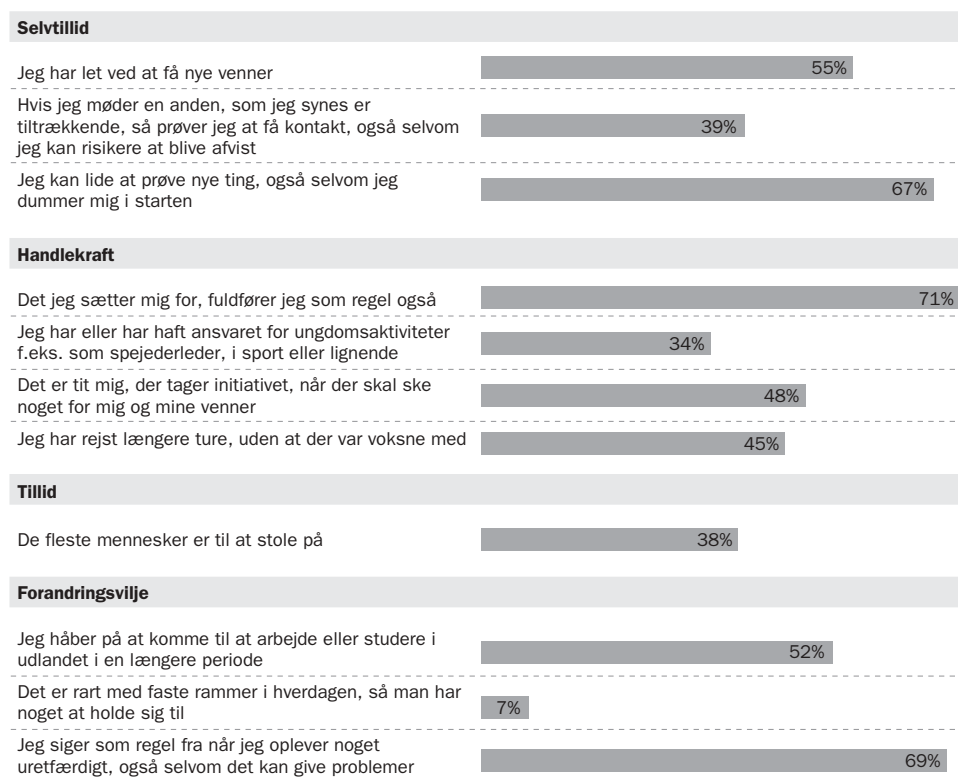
Selvtillid

Jeg har let ved at få nye venner 55%

Hvis jeg møder en anden, som jeg synes er tiltrækkende, så prøver jeg at få kontakt, også selvom jeg kan risikere at blive afvist 39%

Jeg kan lide at prøve nye ting, også selvom jeg dummer mig i starten 67%

Handlekraft

Det jeg sætter mig for, fuldfører jeg som regel også 71%

Jeg har eller har haft ansvaret for ungdomsaktiviteter f.eks. som spejderleder, i sport eller lignende 34%

Det er tit mig, der tager initiativet, når der skal ske noget for mig og mine venner 48%

Jeg har rejst længere ture, uden at der var voksne med 45%

Tillid

De fleste mennesker er til at stole på 38%

Forandringsvilje

Jeg håber på at komme til at arbejde eller studere i udlandet i en længere periode 52%

Det er rart med faste rammer i hverdagen, så man har noget at holde sig til 7%

Jeg siger som regel fra når jeg oplever noget uretfærdigt, også selvom det kan give problemer 69%